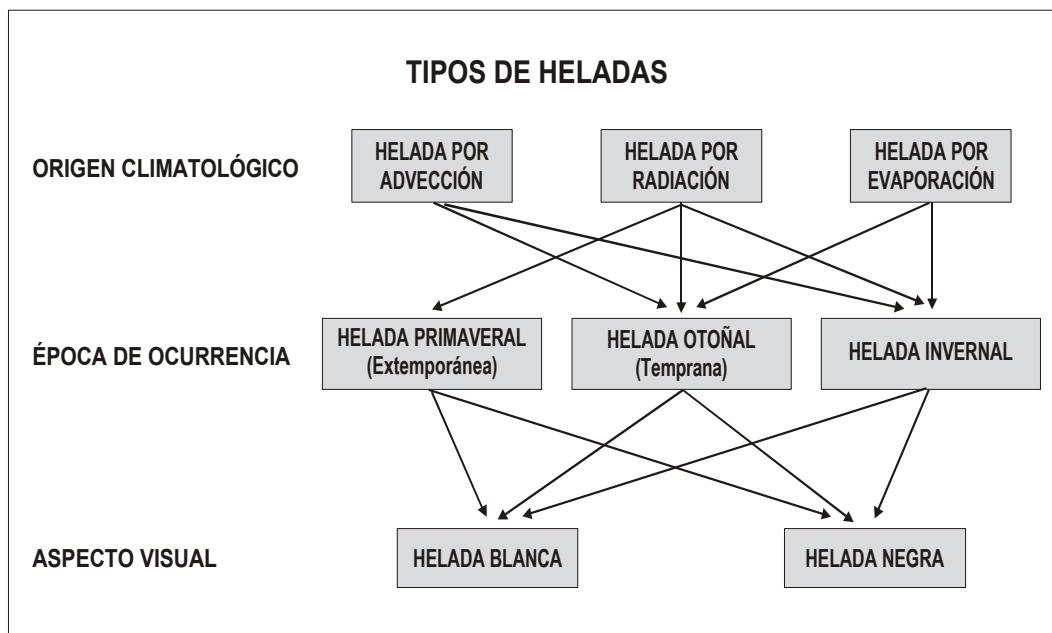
TIPOS DE HELADAS

ORIGEN CLIMATOLÓGICO

HELADA POR ADVECCIÓN

HELADA POR RADIACIÓN

HELADA POR EVAPORACIÓN

ÉPOCA DE OCURRENCIA

HELADA PRIMAVERAL (Extemporánea)

HELADA OTOÑAL (Temprana)

HELADA INVERNAL

ASPECTO VISUAL

HELADA BLANCA

HELADA NEGRA